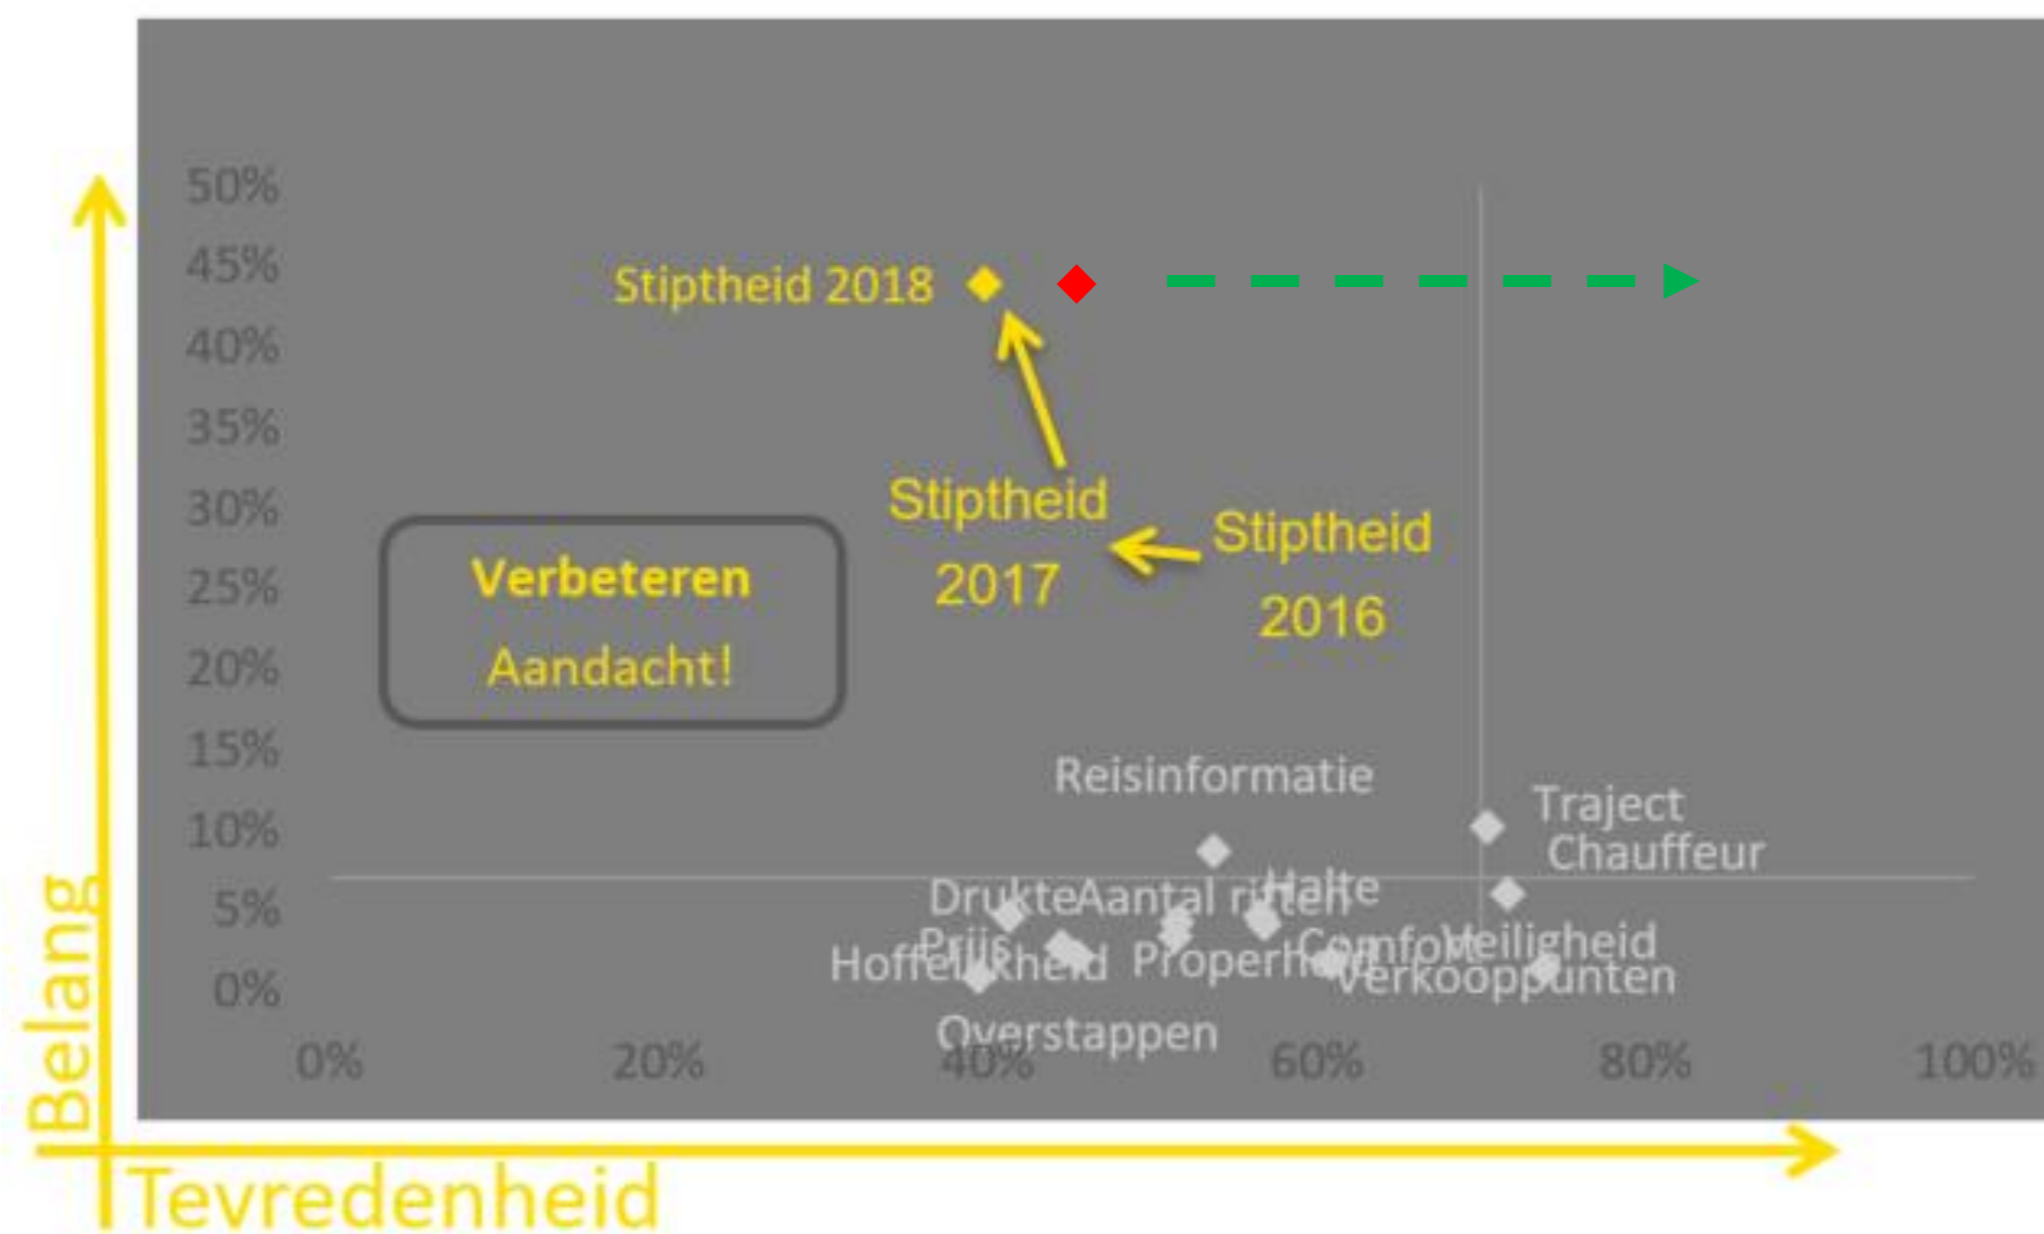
50%
45%
40%
35%
30%
25%
20%
15%
10%
5%
0%

Stiptheid 2018

Stiptheid 2017

Stiptheid 2016

Verbeteren
Aandacht!

Reisinformatie

Traject
Chauffeur

Drukte Aantal ritten Halte

Prijs

Hoffelijkheid Properheid Comfort Veiligheid Verkooppunten

Overstappen

0% 20% 40% 60% 80% 100%

Belang

Tevredenheid